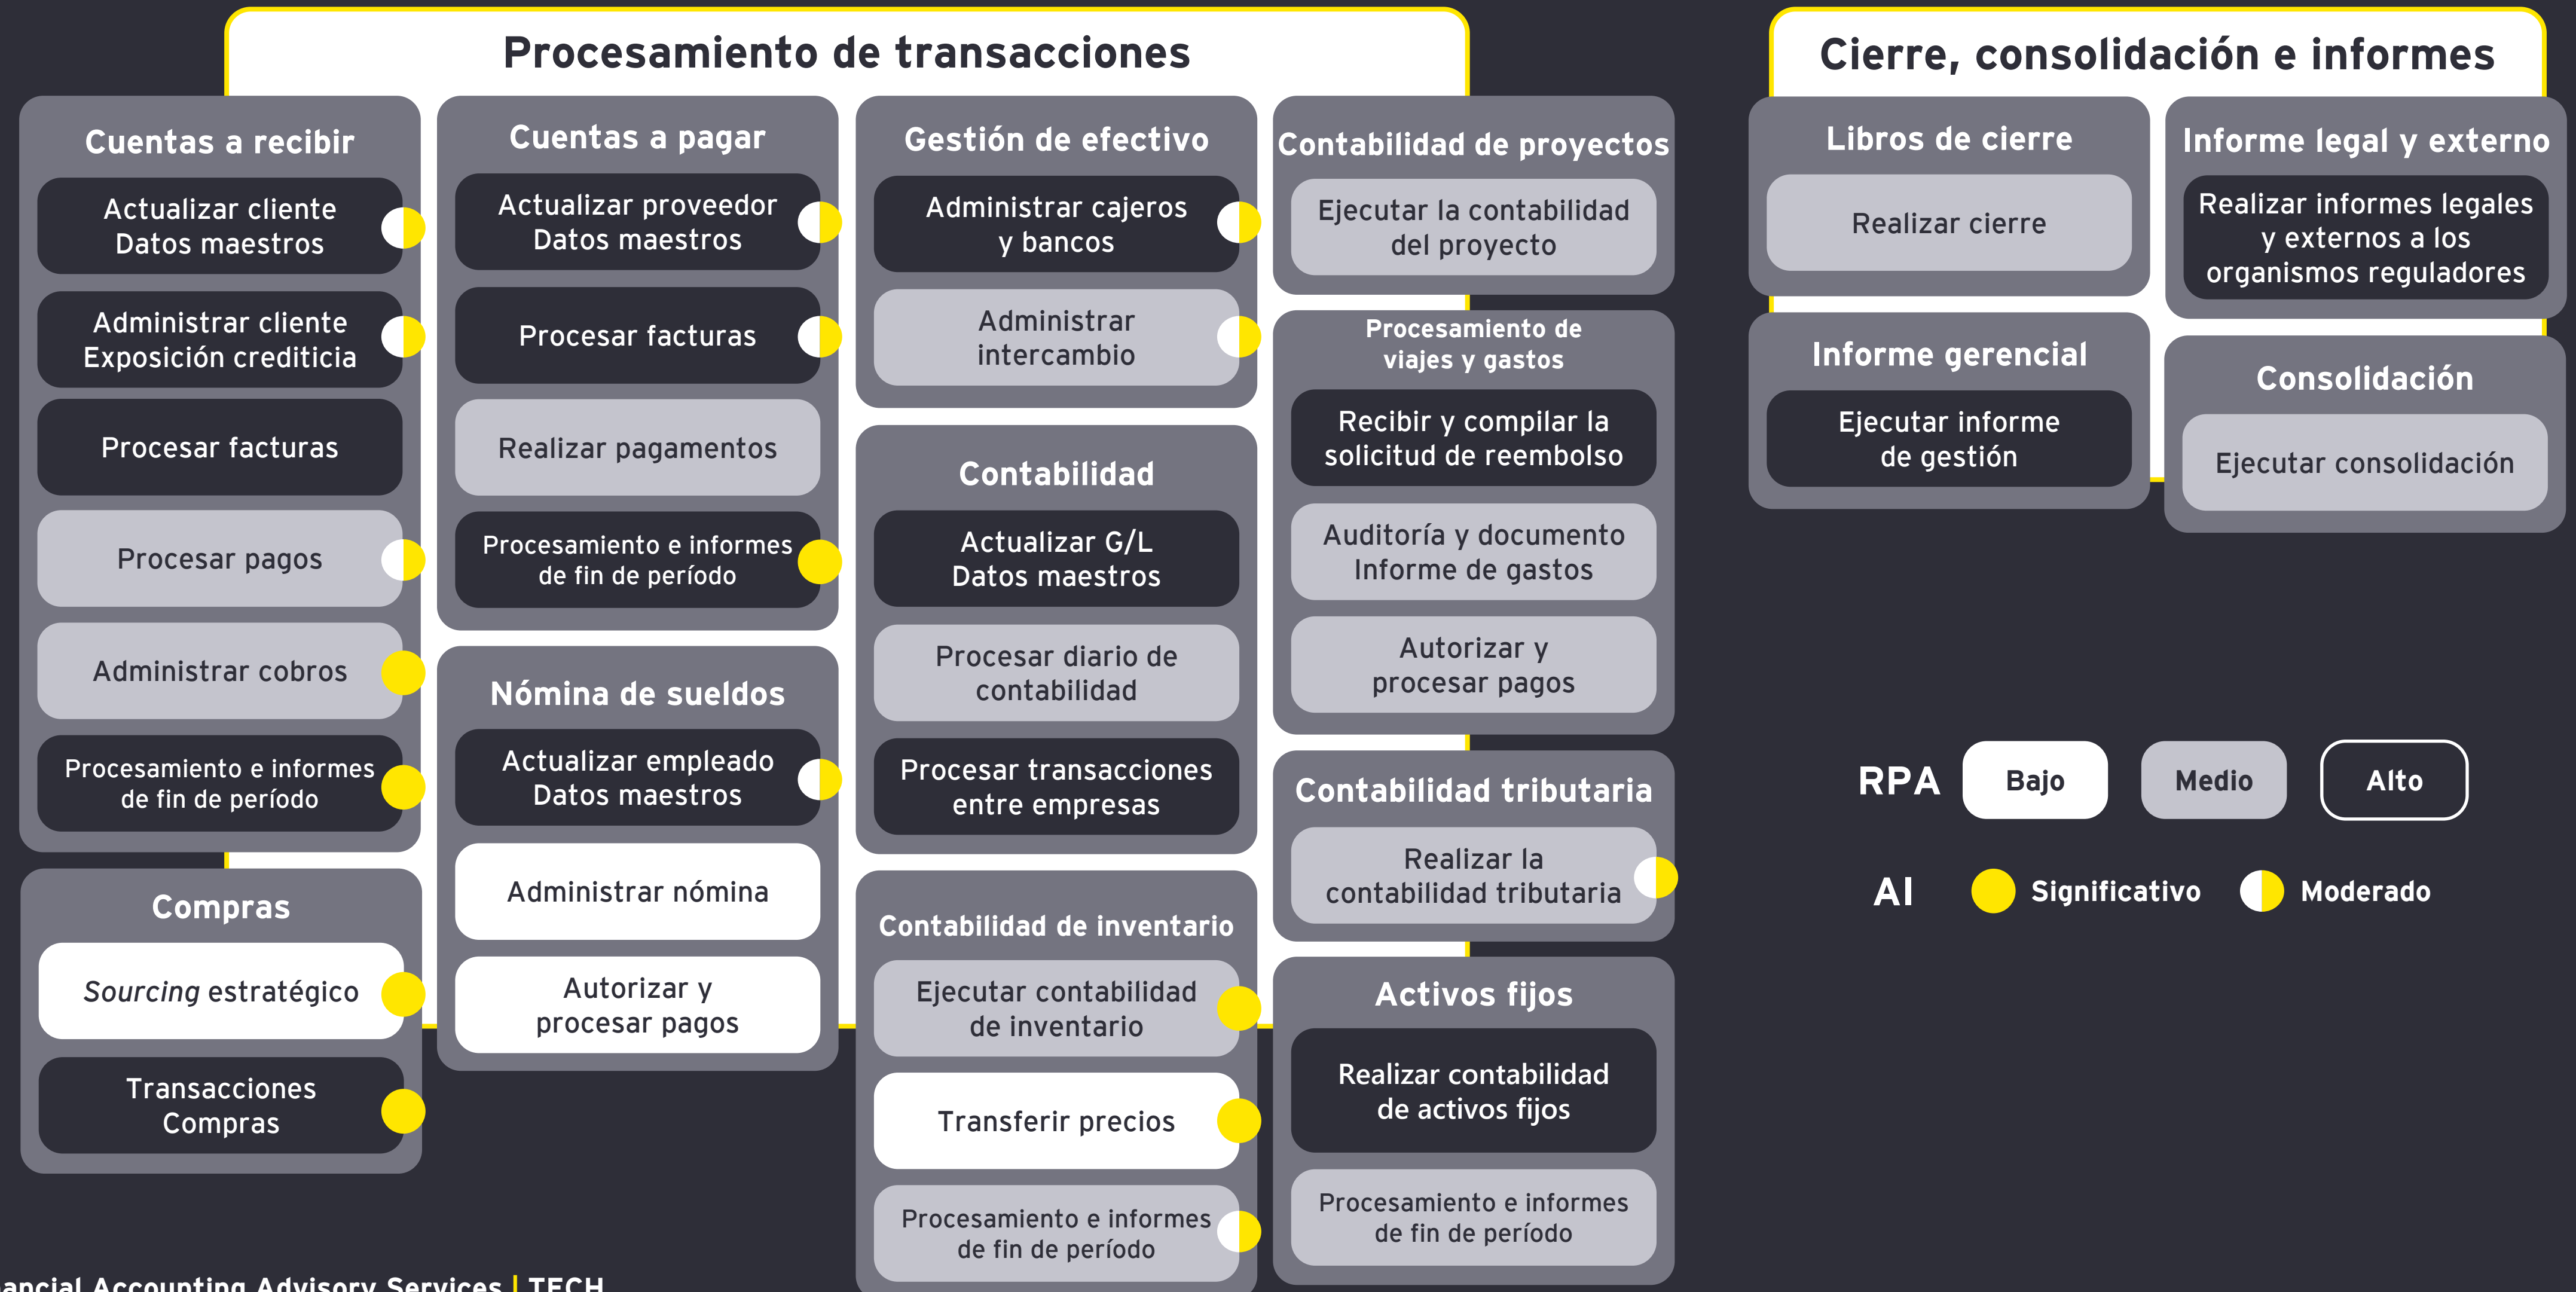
Procesamiento de transacciones

Cuentas a recibir

Actualizar cliente Datos maestros

Administrar cliente Exposición crediticia

Procesar facturas

Procesar pagos

Administrar cobros

Procesamiento e informes de fin de período

Compras

*Sourcing* estratégico

Transacciones Compras

Cuentas a pagar

Actualizar proveedor Datos maestros

Procesar facturas

Realizar pagamentos

Procesamiento e informes de fin de período

Nómina de sueldos

Actualizar empleado Datos maestros

Administrar nómina

Autorizar y procesar pagos

Gestión de efectivo

Administrar cajeros y bancos

Administrar intercambio

Contabilidad

Actualizar G/L Datos maestros

Procesar diario de contabilidad

Procesar transacciones entre empresas

Contabilidad de inventario

Ejecutar contabilidad de inventario

Transferir precios

Procesamiento e informes de fin de período

Contabilidad de proyectos

Ejecutar la contabilidad del proyecto

Procesamiento de viajes y gastos

Recibir y compilar la solicitud de reembolso

Auditoría y documento Informe de gastos

Autorizar y procesar pagos

Contabilidad tributaria

Realizar la contabilidad tributaria

Activos fijos

Realizar contabilidad de activos fijos

Procesamiento e informes de fin de período

Cierre, consolidación e informes

Libros de cierre

Realizar cierre

Informe gerencial

Ejecutar informe de gestión

Informe legal y externo

Realizar informes legales y externos a los organismos reguladores

Consolidación

Ejecutar consolidación

RPA Bajo Medio Alto

AI Significativo Moderado

ancial Accounting Advisory Services | TECH